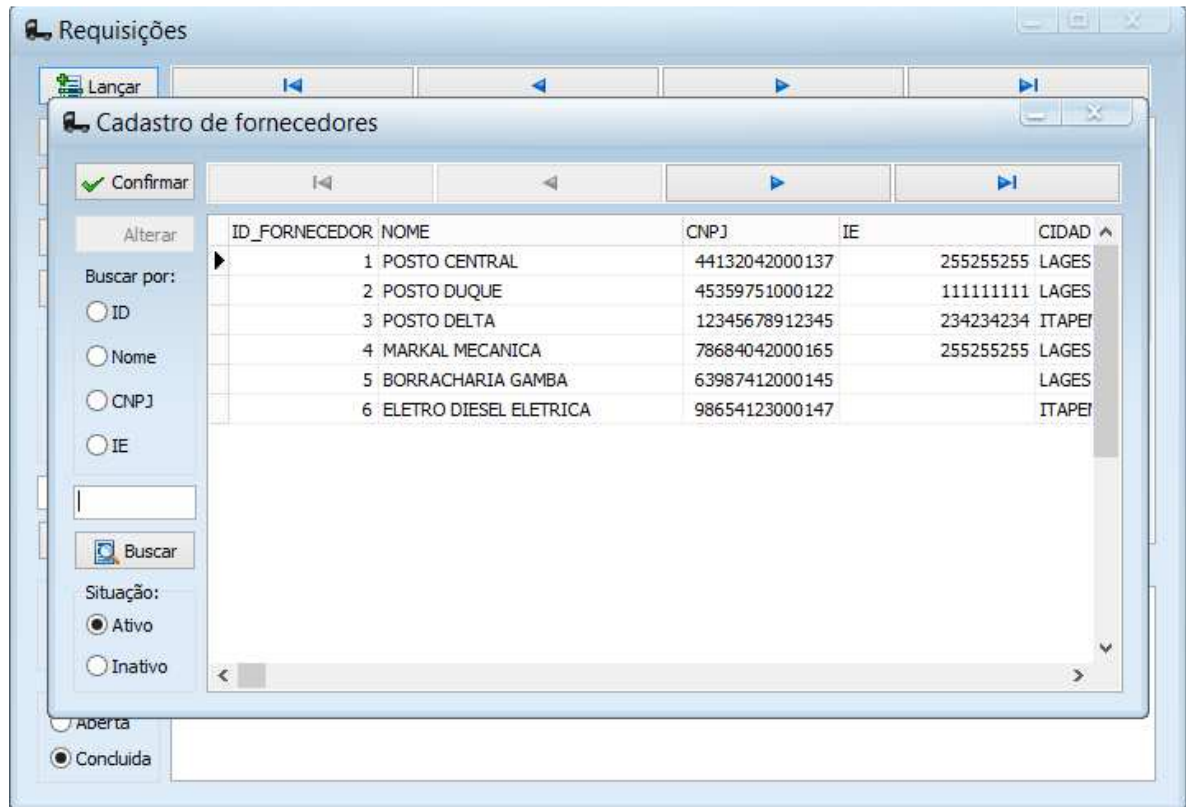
Requisições

Lançar

Cadastro de fornecedores

Confirmar

Alterar

Buscar por:

ID

Nome

CNPJ

IE

Buscar

Situação:

Ativo

Inativo

| ID_FORNECEDOR | NOME | CNPJ | IE | CIDAD |
|---|---|---|---|---|
| 1 | POSTO CENTRAL | 44132042000137 | 255255255 | LAGES |
| 2 | POSTO DUQUE | 45359751000122 | 111111111 | LAGES |
| 3 | POSTO DELTA | 12345678912345 | 234234234 | ITAPEI |
| 4 | MARKAL MECANICA | 78684042000165 | 255255255 | LAGES |
| 5 | BORRACHARIA GAMBA | 63987412000145 | | LAGES |
| 6 | ELETRO DIESEL ELETRICA | 98654123000147 | | ITAPEI |

Aberta

Concluida